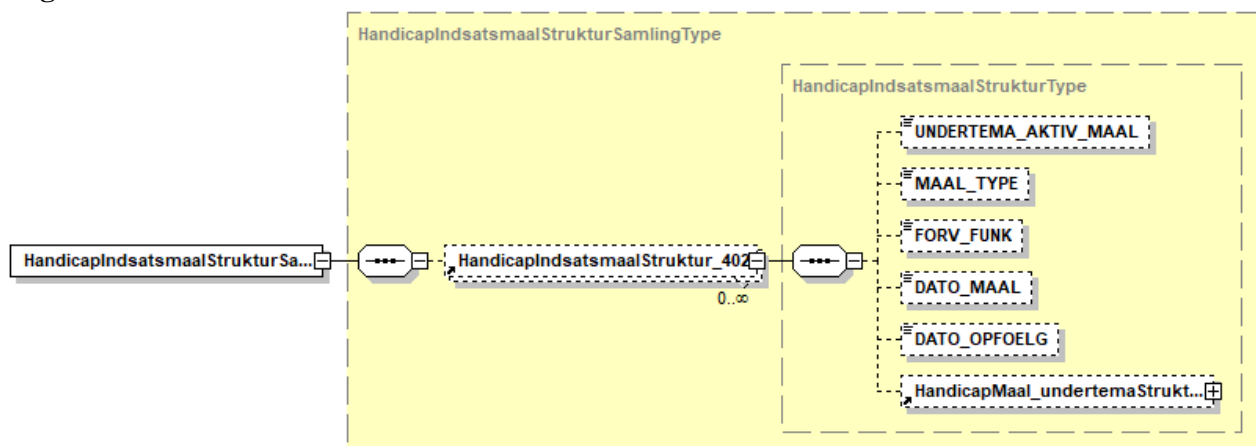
HandicapIndsatsmaalStrukturSamlingType

HandicapIndsatsmaalStrukturType

HandicapIndsatsmaalStrukturSa...

HandicapIndsatsmaalStruktur_402

0..∞

UNDERTEMA_AKTIV_MAAL

MAAL_TYPE

FORV_FUNK

DATO_MAAL

DATO_OPFOELG

HandicapMaal_undertemaStrukt...